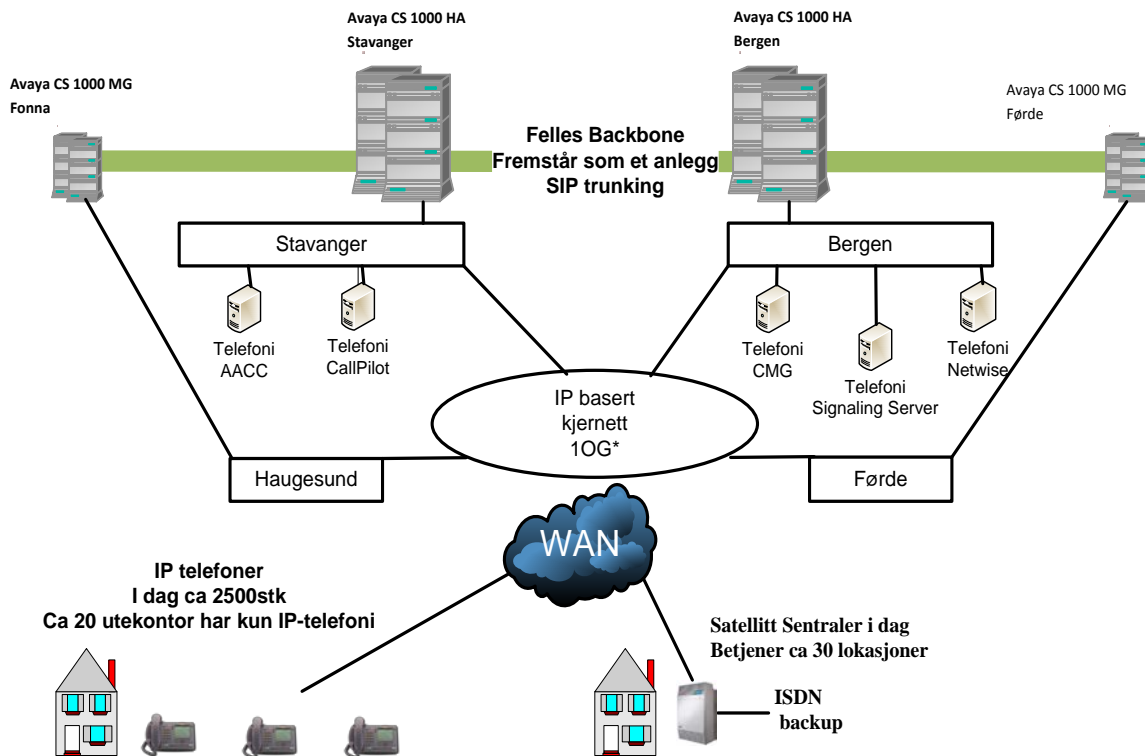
Avaya CS 1000 HA
Stavanger

Avaya CS 1000 HA
Bergen

Avaya CS 1000 MG
Fonna

Avaya CS 1000 MG
Førde

Felles Backbone
Fremstår som et anlegg
SIP trunking

Stavanger

Bergen

Telefoni
AACC

Telefoni
CallPilot

Telefoni
CMG

Telefoni
Signaling Server

Telefoni
Netwise

IP basert
kjernett
1OG*

Haugesund

Førde

WAN

IP telefoner
I dag ca 2500stk
Ca 20 utekontor har kun IP-telefoni

Satellitt Sentraler i dag
Betjener ca 30 lokasjoner

ISDN
backup